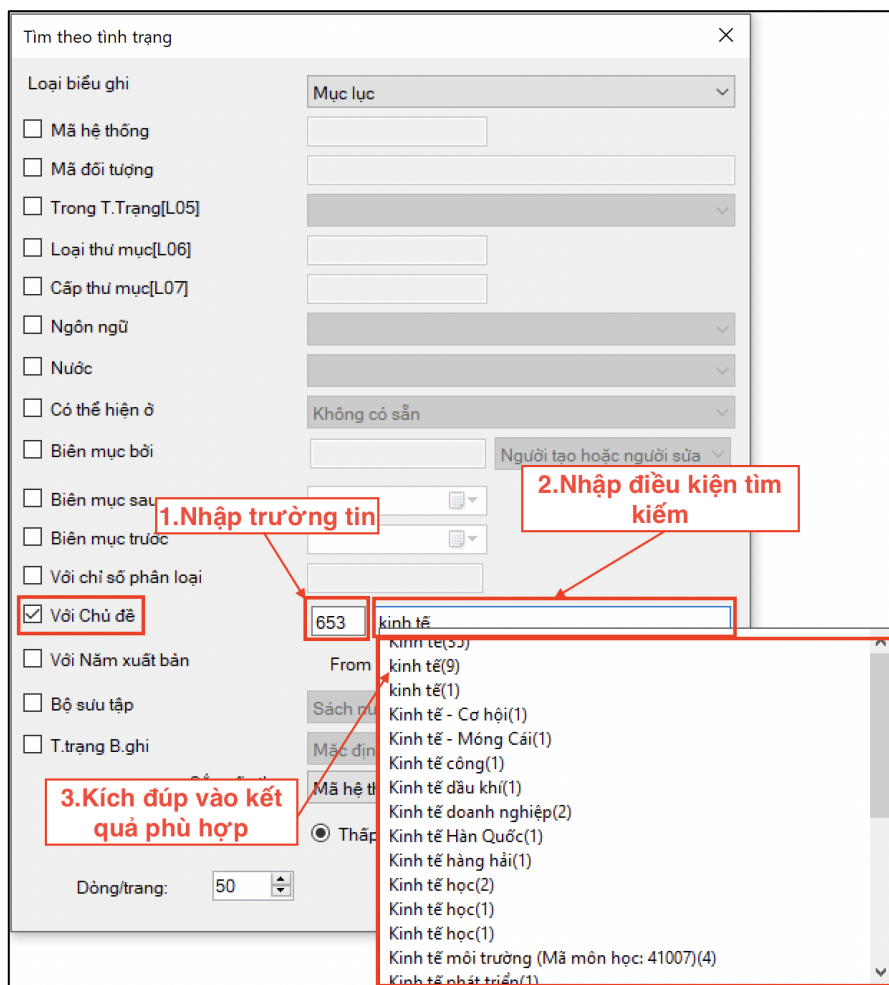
Tìm theo tình trạng

Loại biểu ghi | Mục lục

Mã hệ thống

Mã đối tượng

Trong T.Trạng[L05]

Loại thư mục[L06]

Cấp thư mục[L07]

Ngôn ngữ

Nước

Có thể hiện ở | Không có sẵn

Biên mục bởi | Người tạo hoặc người sửa

Biên mục sau

Biên mục trước

Với chỉ số phân loại

Với Chủ đề | 653 | kinh tế

Với Năm xuất bản | From

Bộ sưu tập | Sách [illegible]

T.trạng B.ghi | Mặc định

Mã hệ th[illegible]

Thấp

Dòng/trang: 50

1.Nhập trường tin

2.Nhập điều kiện tìm kiếm

3.Kích đúp vào kết quả phù hợp

kinh tế(33)
kinh tế(9)
kinh tế(1)
Kinh tế - Cơ hội(1)
Kinh tế - Móng Cái(1)
Kinh tế công(1)
Kinh tế dầu khí(1)
Kinh tế doanh nghiệp(2)
Kinh tế Hàn Quốc(1)
Kinh tế hàng hải(1)
Kinh tế học(2)
Kinh tế học(1)
Kinh tế học(1)
Kinh tế môi trường (Mã môn học: 41007)(4)
Kinh tế phát triển(1)